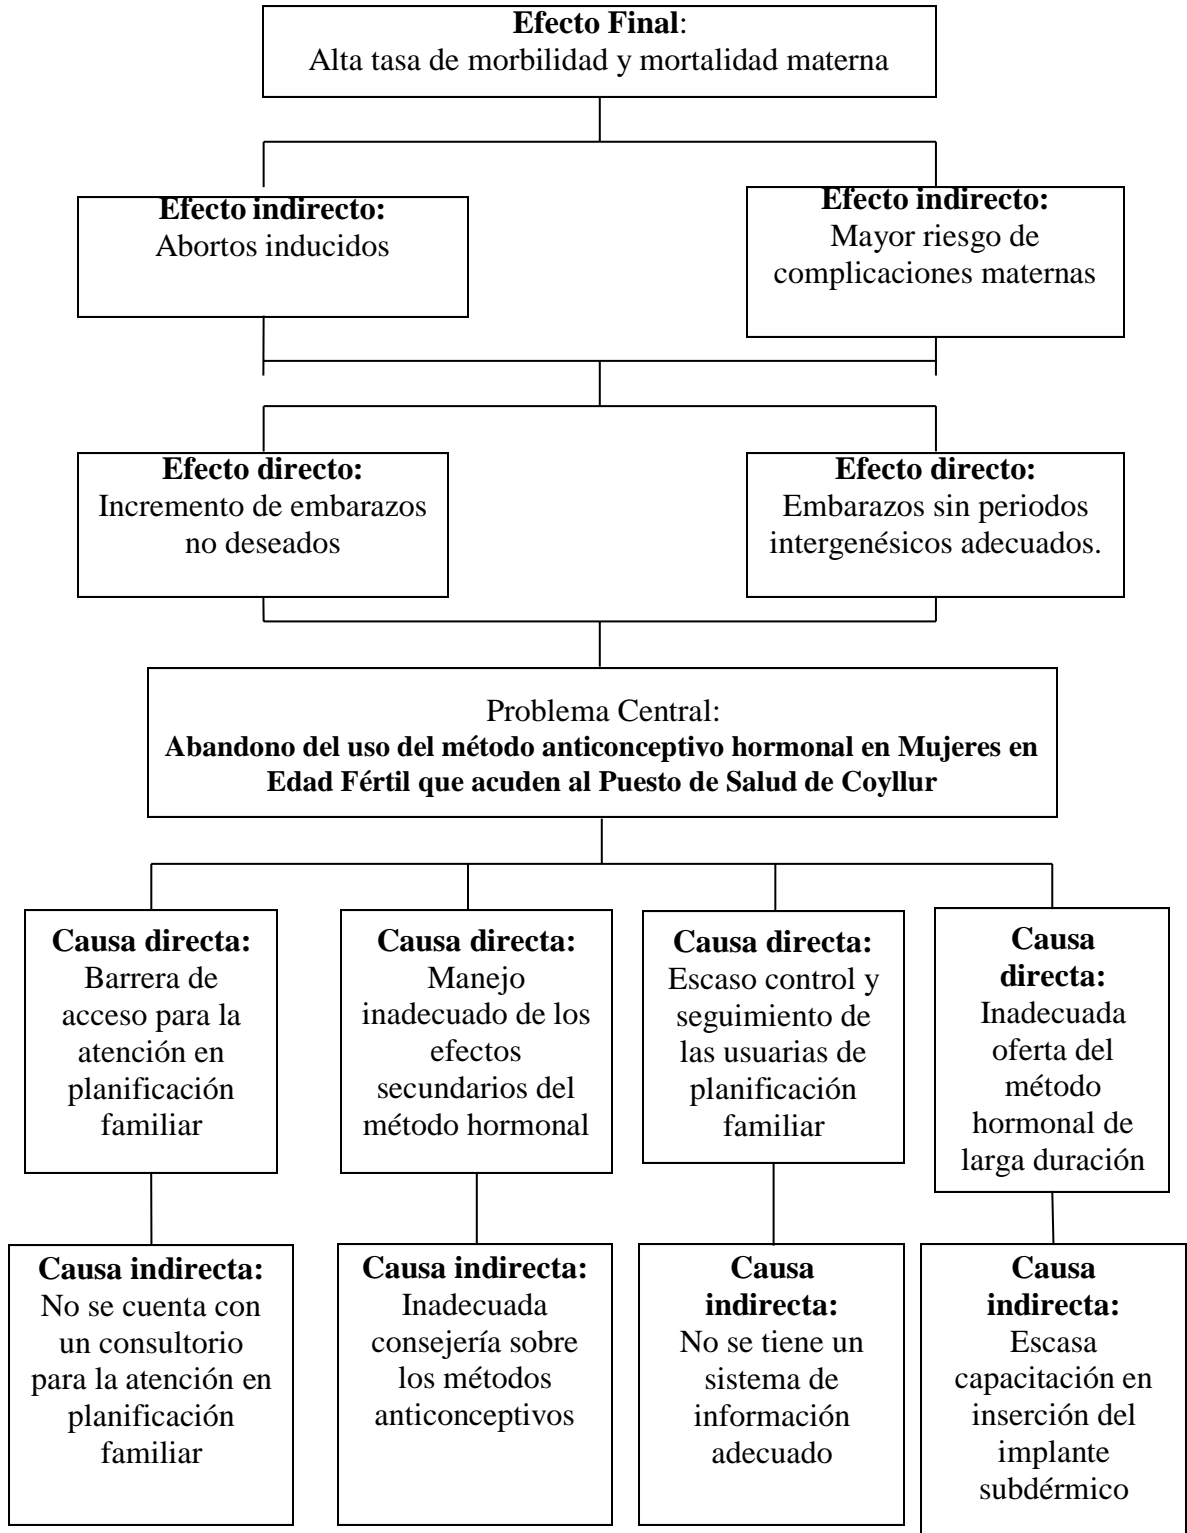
**Efecto Final**:
Alta tasa de morbilidad y mortalidad materna

**Efecto indirecto:**
Abortos inducidos

**Efecto indirecto:**
Mayor riesgo de complicaciones maternas

**Efecto directo:**
Incremento de embarazos no deseados

**Efecto directo:**
Embarazos sin periodos intergenésicos adecuados.

Problema Central:
**Abandono del uso del método anticonceptivo hormonal en Mujeres en Edad Fértil que acuden al Puesto de Salud de Coyllur**

**Causa directa:**
Barrera de acceso para la atención en planificación familiar

**Causa directa:**
Manejo inadecuado de los efectos secundarios del método hormonal

**Causa directa:**
Escaso control y seguimiento de las usuarias de planificación familiar

**Causa directa:**
Inadecuada oferta del método hormonal de larga duración

**Causa indirecta:**
No se cuenta con un consultorio para la atención en planificación familiar

**Causa indirecta:**
Inadecuada consejería sobre los métodos anticonceptivos

**Causa indirecta:**
No se tiene un sistema de información adecuado

**Causa indirecta:**
Escasa capacitación en inserción del implante subdérmico